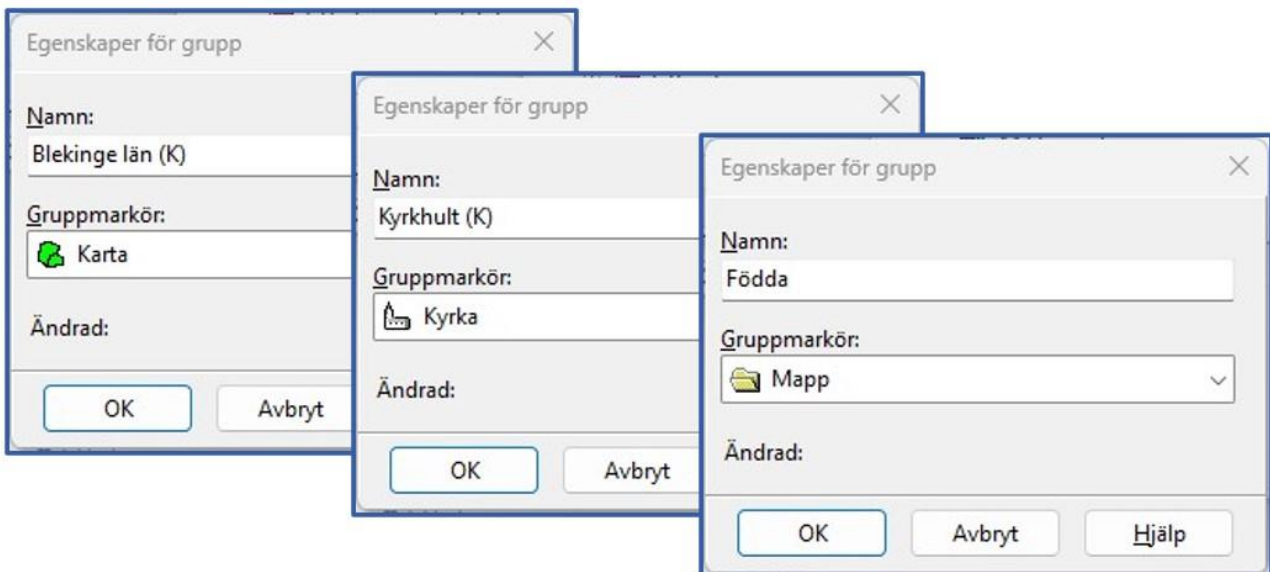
Egenskaper för grupp

Namn:
Blekinge län (K)

Gruppmarkör:
Karta

Ändrad:

OK
Avbryt

Egenskaper för grupp

Namn:
Kyrkhult (K)

Gruppmarkör:
Kyrka

Ändrad:

OK
Avbryt

Egenskaper för grupp

Namn:
Födda

Gruppmarkör:
Mapp

Ändrad:

OK
Avbryt
Hjälp